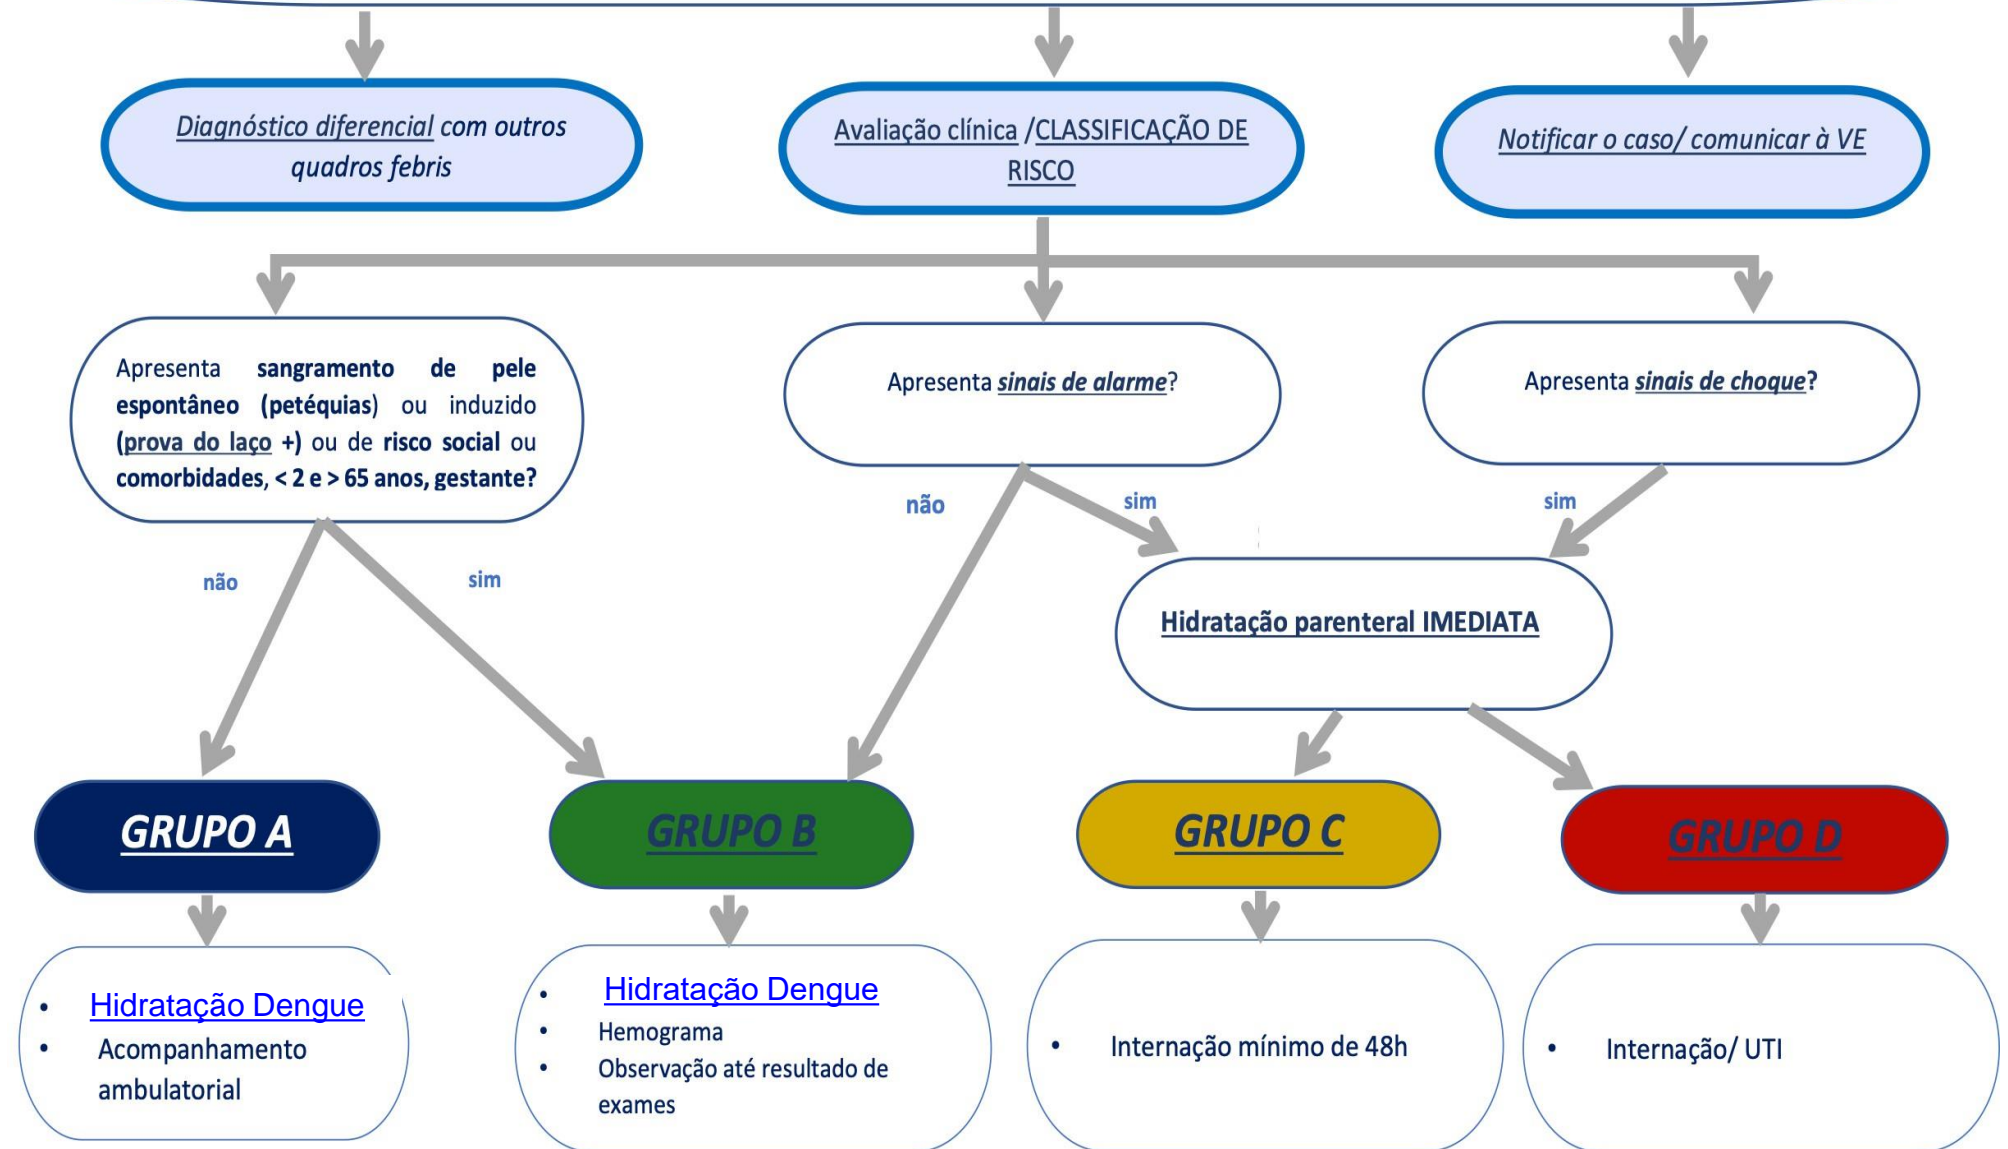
Diagnóstico diferencial com outros quadros febris

Avaliação clínica /CLASSIFICAÇÃO DE RISCO

Notificar o caso/ comunicar à VE

Apresenta sangramento de pele espontâneo (petéquias) ou induzido (prova do laço +) ou de risco social ou comorbidades, < 2 e > 65 anos, gestante?

Apresenta sinais de alarme?

Apresenta sinais de choque?

não

sim

não

sim

sim

Hidratação parenteral IMEDIATA

GRUPO A

GRUPO B

GRUPO C

GRUPO D

• Hidratação Dengue
• Acompanhamento ambulatorial

• Hidratação Dengue
• Hemograma
• Observação até resultado de exames

• Internação mínimo de 48h

• Internação/ UTI